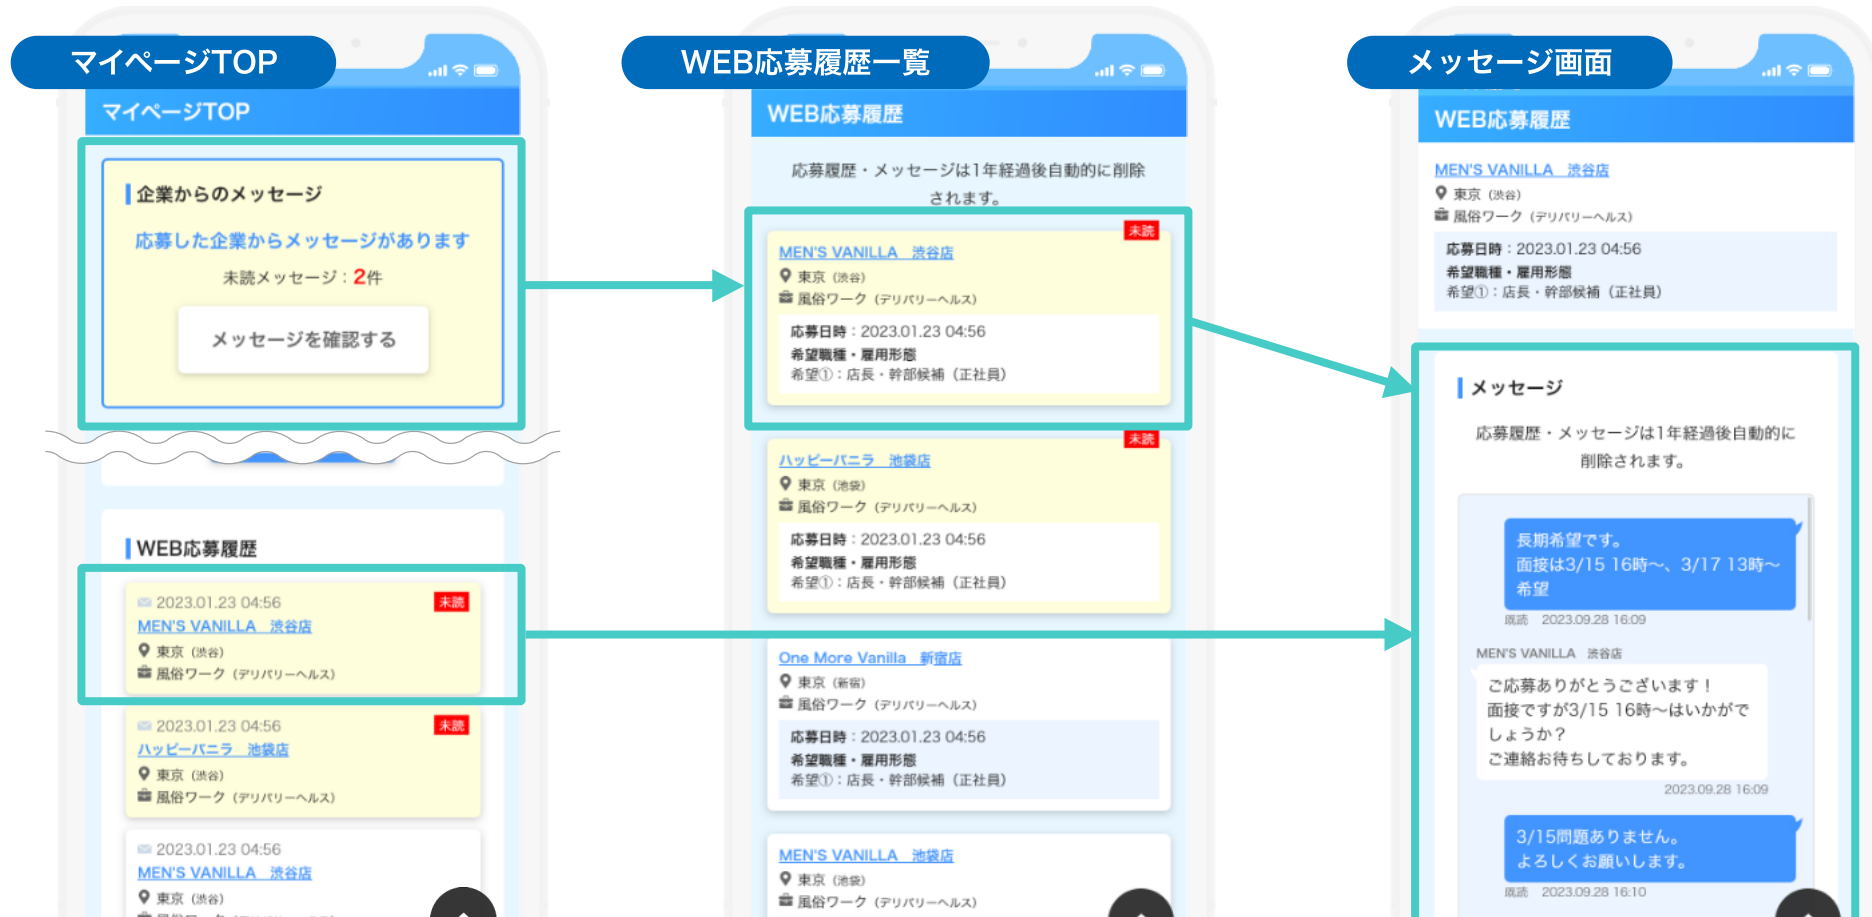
マイページTOP

マイページTOP

企業からのメッセージ

応募した企業からメッセージがあります

未読メッセージ：2件

メッセージを確認する

WEB応募履歴

2023.01.23 04:56 未読
MEN'S VANILLA 渋谷店
東京（渋谷）
風俗ワーク（デリバリーヘルス）

2023.01.23 04:56 未読
ハッピーバニラ 池袋店
東京（池袋）
風俗ワーク（デリバリーヘルス）

2023.01.23 04:56
MEN'S VANILLA 渋谷店
東京（渋谷）

WEB応募履歴一覧

WEB応募履歴

応募履歴・メッセージは1年経過後自動的に削除されます。

未読
MEN'S VANILLA 渋谷店
東京（渋谷）
風俗ワーク（デリバリーヘルス）
応募日時：2023.01.23 04:56
希望職種・雇用形態
希望①：店長・幹部候補（正社員）

未読
ハッピーバニラ 池袋店
東京（池袋）
風俗ワーク（デリバリーヘルス）
応募日時：2023.01.23 04:56
希望職種・雇用形態
希望①：店長・幹部候補（正社員）

One More Vanilla 新宿店
東京（新宿）
風俗ワーク（デリバリーヘルス）
応募日時：2023.01.23 04:56
希望職種・雇用形態
希望①：店長・幹部候補（正社員）

MEN'S VANILLA 池袋店
東京（池袋）
風俗ワーク（デリバリーヘルス）

メッセージ画面

WEB応募履歴

MEN'S VANILLA 渋谷店
東京（渋谷）
風俗ワーク（デリバリーヘルス）
応募日時：2023.01.23 04:56
希望職種・雇用形態
希望①：店長・幹部候補（正社員）

メッセージ

応募履歴・メッセージは1年経過後自動的に削除されます。

長期希望です。
面接は3/15 16時〜、3/17 13時〜希望
既読 2023.09.28 16:09

MEN'S VANILLA 渋谷店
ご応募ありがとうございます！
面接ですが3/15 16時〜はいかがでしょうか？
ご連絡お待ちしております。
2023.09.28 16:09

3/15問題ありません。
よろしくお願いします。
既読 2023.09.28 16:10